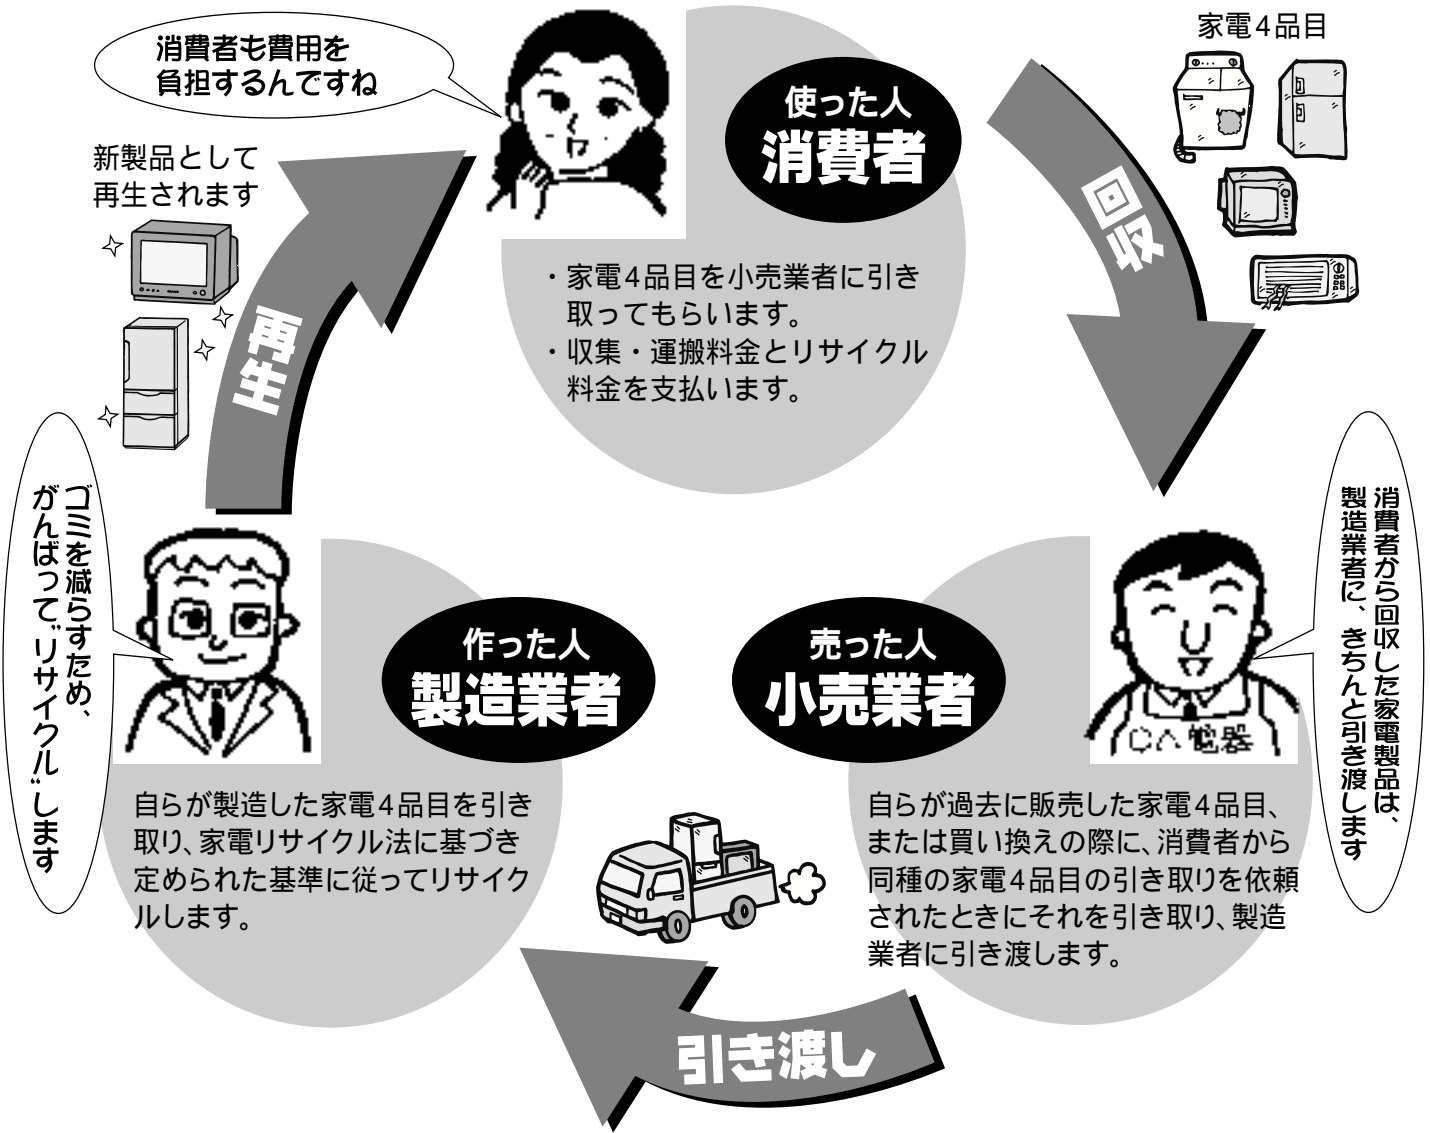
消費者も費用を負担するんですね

新製品として再生されます

使った人
消費者

家電4品目

回収

・家電4品目を小売業者に引き取ってもらいます。
・収集・運搬料金とリサイクル料金を支払います。

再生

ゴミを減らすため、がんばってリサイクルします

消費者から回収した家電製品は、製造業者に、きちんと引き渡します

作った人
製造業者

売った人
小売業者

〇△電器

自らが製造した家電4品目を引き取り、家電リサイクル法に基づき定められた基準に従ってリサイクルします。

自らが過去に販売した家電4品目、または買い換えの際に、消費者から同種の家電4品目の引き取りを依頼されたときにそれを引き取り、製造業者に引き渡します。

引き渡し